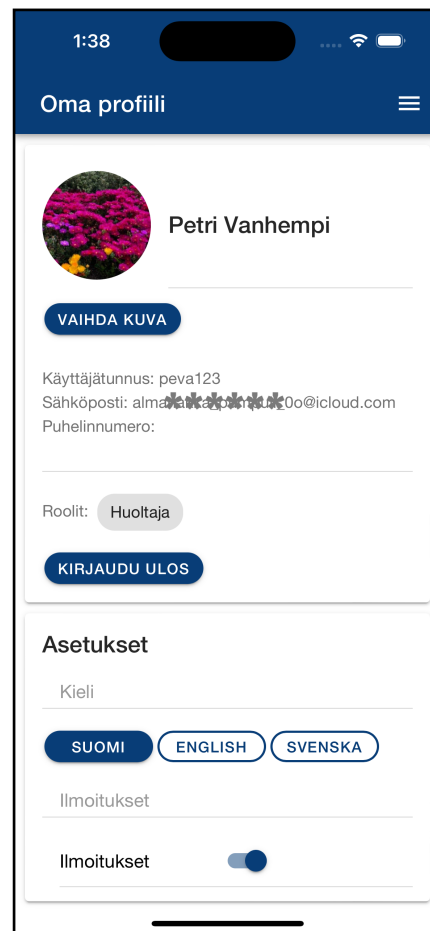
1:38

Oma profiili

Petri Vanhempi

VAIHDA KUVA

Käyttäjätunnus: peva123
Sähköposti: alma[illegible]0o@icloud.com
Puhelinnumero:

Roolit: Huoltaja

KIRJAUDU ULOS

Asetukset

Kieli

SUOMI ENGLISH SVENSKA

Ilmoitukset

Ilmoitukset